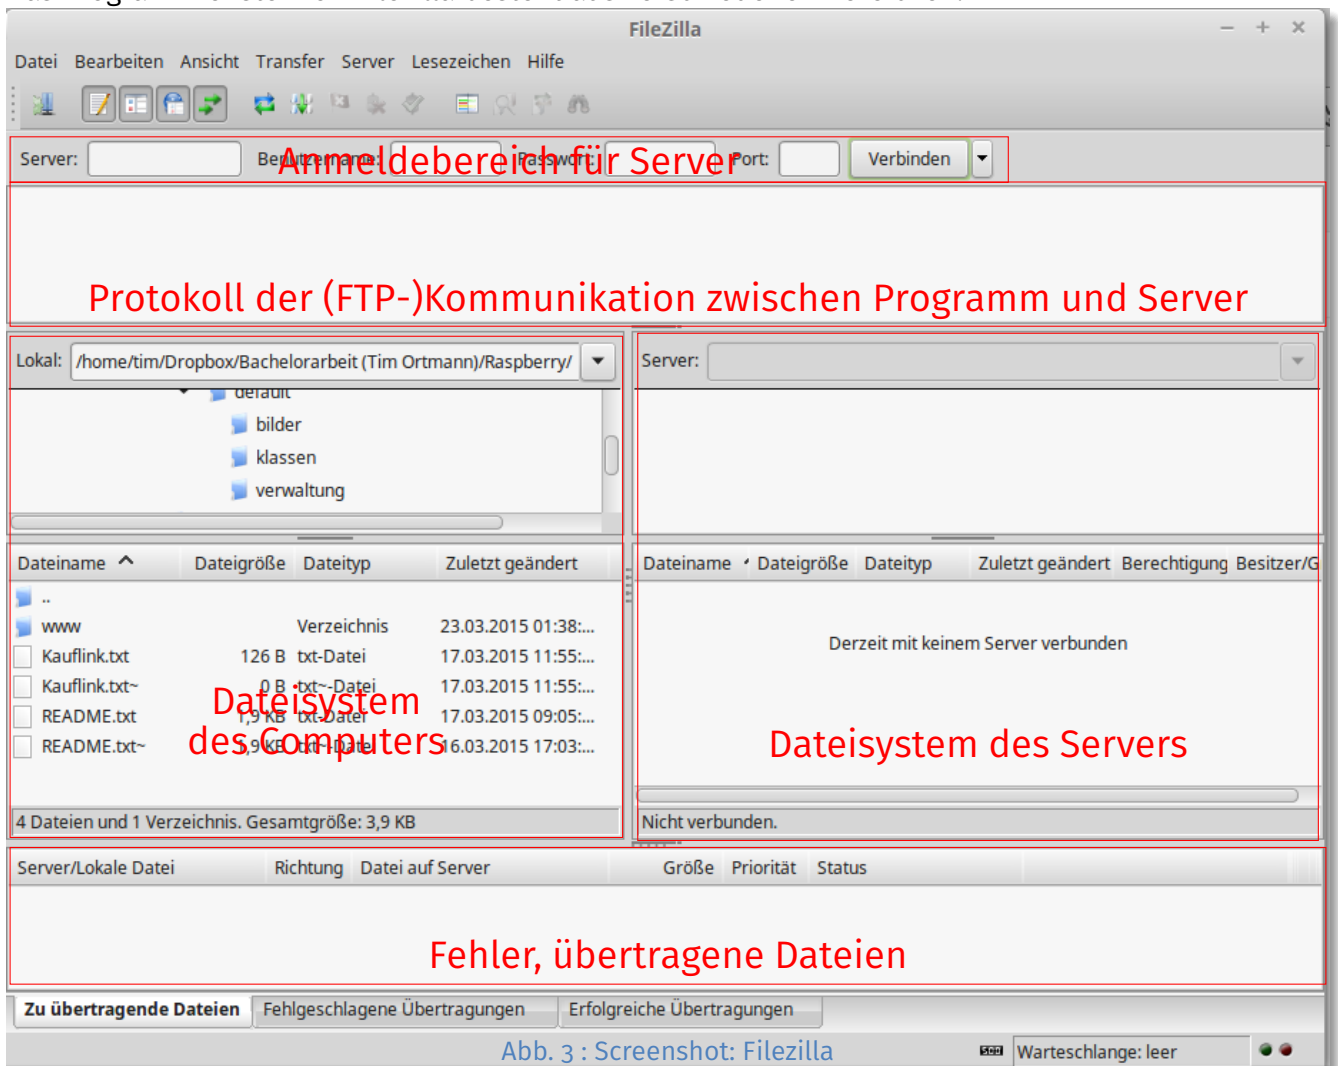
FileZilla

Datei Bearbeiten Ansicht Transfer Server Lesezeichen Hilfe

Server: Benutzername: Passwort: Port: Verbinden

Anmeldebereich für Server

Protokoll der (FTP-)Kommunikation zwischen Programm und Server

Lokal: /home/tim/Dropbox/Bachelorarbeit (Tim Ortmann)/Raspberry/

default
bilder
klassen
verwaltung

Server:

| Dateiname | Dateigröße | Dateityp | Zuletzt geändert |
|---|---|---|---|
| .. | | | |
| www | | Verzeichnis | 23.03.2015 01:38:... |
| Kauflink.txt | 126 B | txt-Datei | 17.03.2015 11:55:... |
| Kauflink.txt~ | 0 B | txt~-Datei | 17.03.2015 11:55:... |
| README.txt | 1,9 KB | txt-Datei | 17.03.2015 09:05:... |
| README.txt~ | 1,9 KB | txt~-Datei | 16.03.2015 17:03:... |

Dateisystem des Computers

4 Dateien und 1 Verzeichnis. Gesamtgröße: 3,9 KB

| Dateiname | Dateigröße | Dateityp | Zuletzt geändert | Berechtigung | Besitzer/G |
|---|---|---|---|---|---|

Derzeit mit keinem Server verbunden

Dateisystem des Servers

Nicht verbunden.

| Server/Lokale Datei | Richtung | Datei auf Server | Größe | Priorität | Status |
|---|---|---|---|---|---|

Fehler, übertragene Dateien

Zu übertragende Dateien Fehlgeschlagene Übertragungen Erfolgreiche Übertragungen

Abb. 3 : Screenshot: Filezilla

Warteschlange: leer